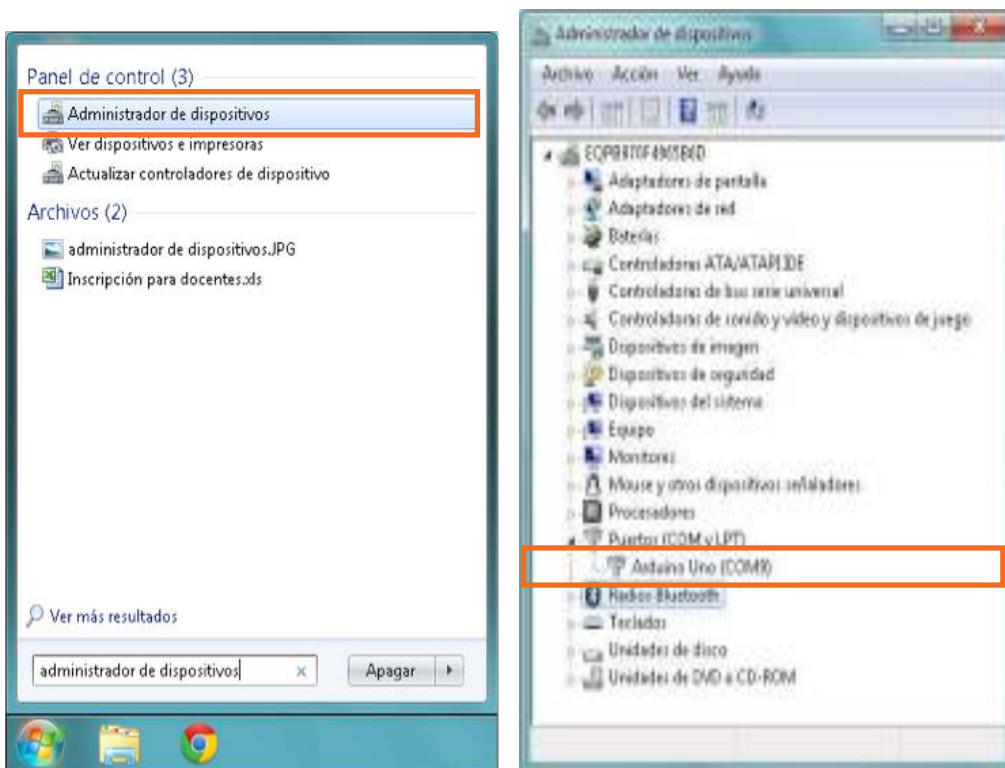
Panel de control (3)

Administrador de dispositivos

Ver dispositivos e impresoras

Actualizar controladores de dispositivo

Archivos (2)

administrador de dispositivos.JPG

Inscripción para docentes.xls

Ver más resultados

administrador de dispositivos

Apagar

Administrador de dispositivos

Archivo Acción Ver Ayuda

EQPB870F4905B6D

Adaptadores de pantalla

Adaptadores de red

Baterías

Controladoras ATA/ATAPI IDE

Controladoras de bus serie universal

Controladoras de sonido y vídeo y dispositivos de juego

Dispositivos de imagen

Dispositivos de seguridad

Dispositivos del sistema

Equipo

Monitores

Mouse y otros dispositivos señaladores

Procesadores

Puertos (COM y LPT)

Arduino Uno (COM3)

Radios Bluetooth

Teclados

Unidades de disco

Unidades de DVD o CD-ROM